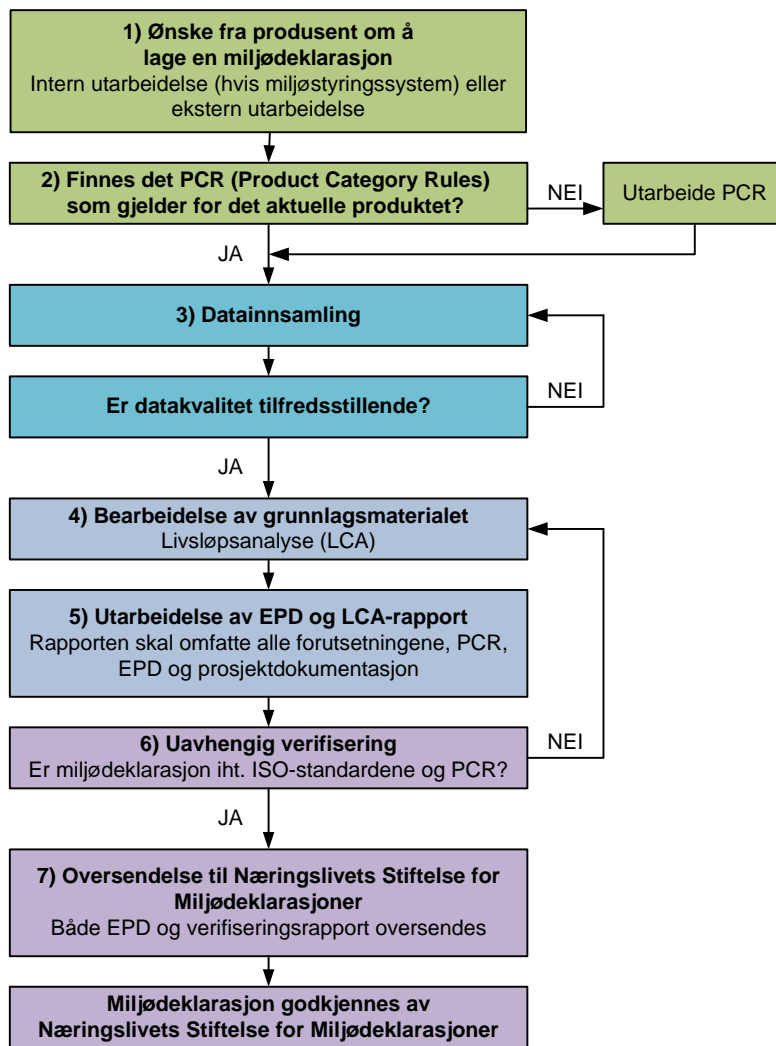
1) Ønske fra produsent om å lage en miljødeklarasjon
Intern utarbeidelse (hvis miljøstyringssystem) eller ekstern utarbeidelse

2) Finnes det PCR (Product Category Rules) som gjelder for det aktuelle produktet?

NEI

Utarbeide PCR

JA

3) Datainnsamling

Er datakvalitet tilfredsstillende?

NEI

JA

4) Bearbeidelse av grunnlagsmaterialet
Livsløpsanalyse (LCA)

5) Utarbeidelse av EPD og LCA-rapport
Rapporten skal omfatte alle forutsetningene, PCR, EPD og prosjektdokumentasjon

6) Uavhengig verifisering
Er miljødeklarasjon iht. ISO-standardene og PCR?

NEI

JA

7) Oversendelse til Næringslivets Stiftelse for Miljødeklarasjoner
Både EPD og verifiseringsrapport oversendes

Miljødeklarasjon godkjennes av Næringslivets Stiftelse for Miljødeklarasjoner